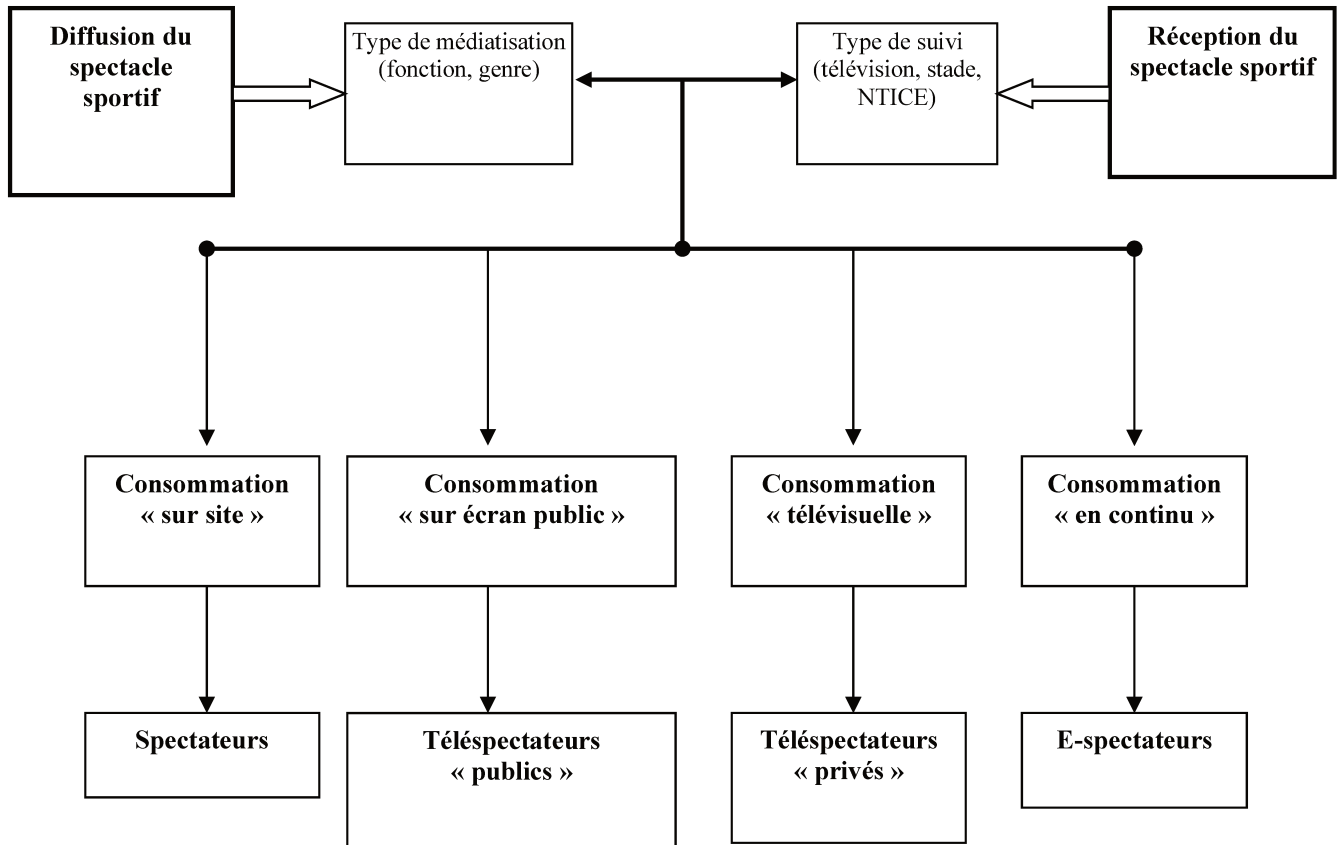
Diffusion du spectacle sportif

Type de médiatisation (fonction, genre)

Type de suivi (télévision, stade, NTICE)

Réception du spectacle sportif

Consommation « sur site »

Consommation « sur écran public »

Consommation « télévisuelle »

Consommation « en continu »

Spectateurs

Téléspectateurs « publics »

Téléspectateurs « privés »

E-spectateurs